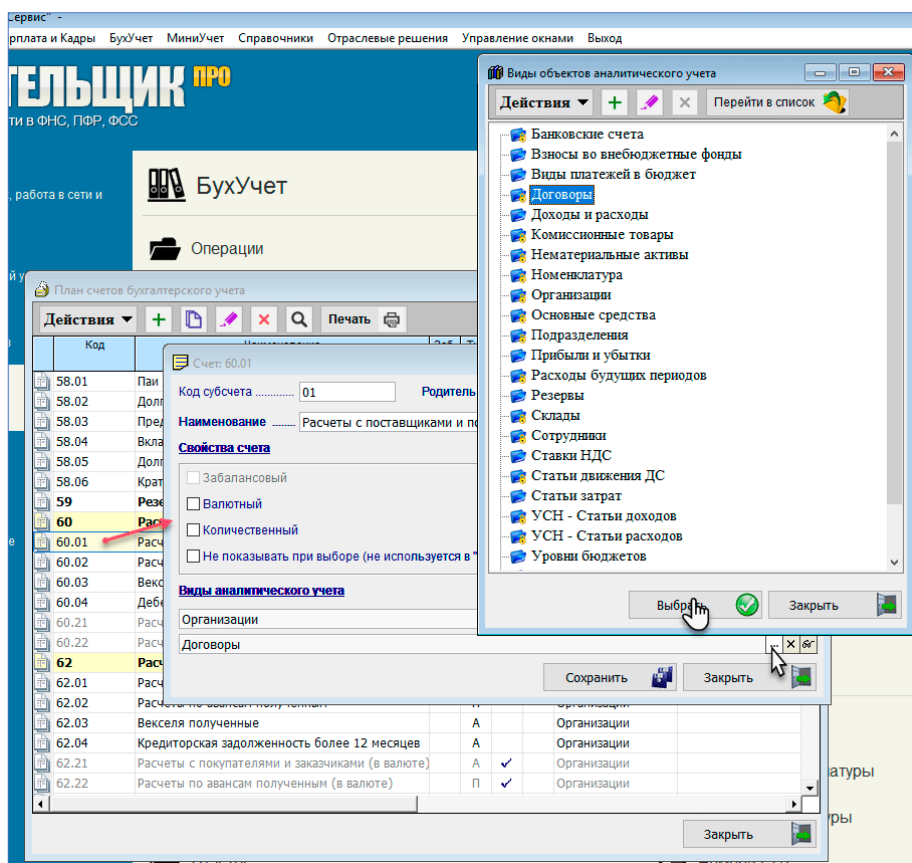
Сервис" -
рплата и Кадры БухУчет МиниУчет Справочники Отраслевые решения Управление окнами Выход

ТЕЛЬЩИК ПРО
ти в ФНС, ПФР, ФСС

, работа в сети и

БухУчет
Операции

План счетов бухгалтерского учета
Действия Печать

| Код | Наименование |
|---|---|
| 58.01 | Паи |
| 58.02 | Долг |
| 58.03 | Пред |
| 58.04 | Вкла |
| 58.05 | Долг |
| 58.06 | Крат |
| 59 | Резе |
| 60 | Расч |
| 60.01 | Расч |
| 60.02 | Расч |
| 60.03 | Векс |
| 60.04 | Дебе |
| 60.21 | Расч |
| 60.22 | Расч |
| 62 | Расч |
| 62.01 | Расч |
| 62.02 | Расчеты по авансам полученным |
| 62.03 | Векселя полученные | А | | Организации |
| 62.04 | Кредиторская задолженность более 12 месяцев | А | | Организации |
| 62.21 | Расчеты с покупателями и заказчиками (в валюте) | А | ✓ | Организации |
| 62.22 | Расчеты по авансам полученным (в валюте) | П | ✓ | Организации |

Закрыть

Счет: 60.01
Код субсчета 01 Родитель
Наименование Расчеты с поставщиками и по
Свойства счета
Забалансовый
Валютный
Количественный
Не показывать при выборе (не используется в "
Виды аналитического учета
Организации
Договоры
Сохранить Закрыть

Виды объектов аналитического учета
Действия Перейти в список
Банковские счета
Взносы во внебюджетные фонды
Виды платежей в бюджет
Договоры
Доходы и расходы
Комиссионные товары
Нематериальные активы
Номенклатура
Организации
Основные средства
Подразделения
Прибыли и убытки
Расходы будущих периодов
Резервы
Склады
Сотрудники
Ставки НДС
Статьи движения ДС
Статьи затрат
УСН - Статьи доходов
УСН - Статьи расходов
Уровни бюджетов
Выбрать Закрыть

атуры
ры